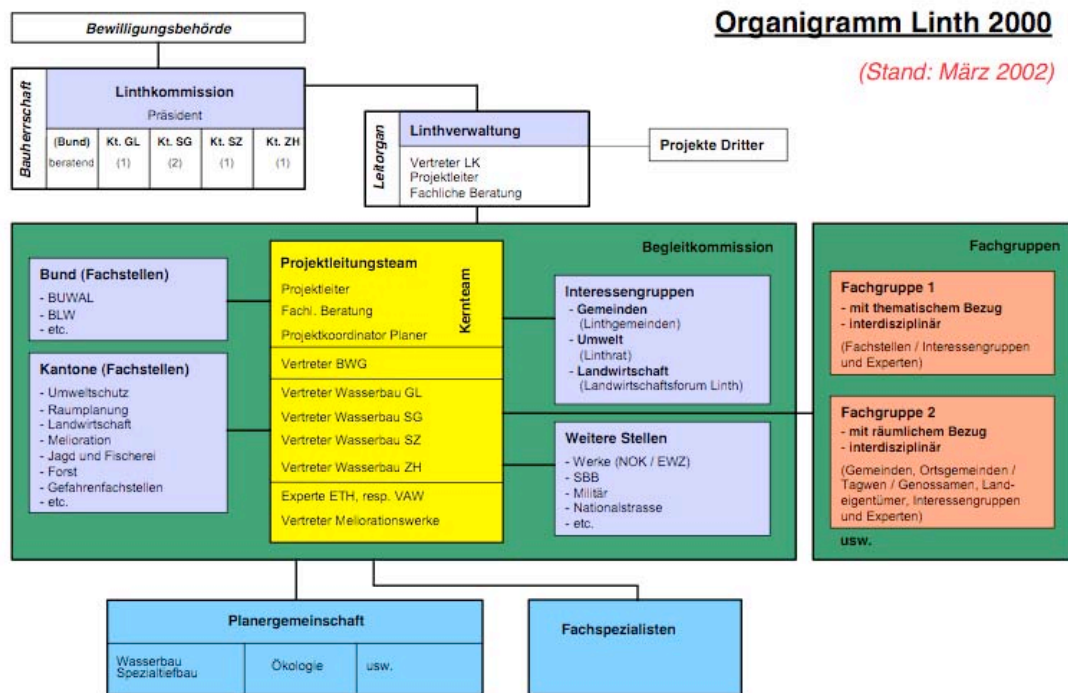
Organigramm Linth 2000

(Stand: März 2002)

Bewilligungsbehörde

Bauherrschaft

Linthkommission
Präsident

| (Bund) | Kt. GL | Kt. SG | Kt. SZ | Kt. ZH |
|---|---|---|---|---|
| beratend | (1) | (2) | (1) | (1) |

Leitorgan

Linthverwaltung
Vertreter LK
Projektleiter
Fachliche Beratung

Projekte Dritter

Begleitkommission

Bund (Fachstellen)
- BUWAL
- BLW
- etc.

Kantone (Fachstellen)
- Umweltschutz
- Raumplanung
- Landwirtschaft
- Melioration
- Jagd und Fischerei
- Forst
- Gefahrenfachstellen
- etc.

Projektleitungsteam
Projektleiter
Fachl. Beratung
Projektkoordinator Planer
Kernteam
Vertreter BWG
Vertreter Wasserbau GL
Vertreter Wasserbau SG
Vertreter Wasserbau SZ
Vertreter Wasserbau ZH
Experte ETH, resp. VAW
Vertreter Meliorationswerke

Interessengruppen
- Gemeinden (Linthgemeinden)
- Umwelt (Linthrat)
- Landwirtschaft (Landwirtschaftsforum Linth)

Weitere Stellen
- Werke (NOK / EWZ)
- SBB
- Militär
- Nationalstrasse
- etc.

Fachgruppen

Fachgruppe 1
- mit thematischem Bezug
- interdisziplinär
(Fachstellen / Interessengruppen und Experten)

Fachgruppe 2
- mit räumlichem Bezug
- interdisziplinär
(Gemeinden, Ortsgemeinden / Tagwen / Genossamen, Landeigentümer, Interessengruppen und Experten)

usw.

Planergemeinschaft
Wasserbau Spezialtiefbau | Ökologie | usw.

Fachspezialisten